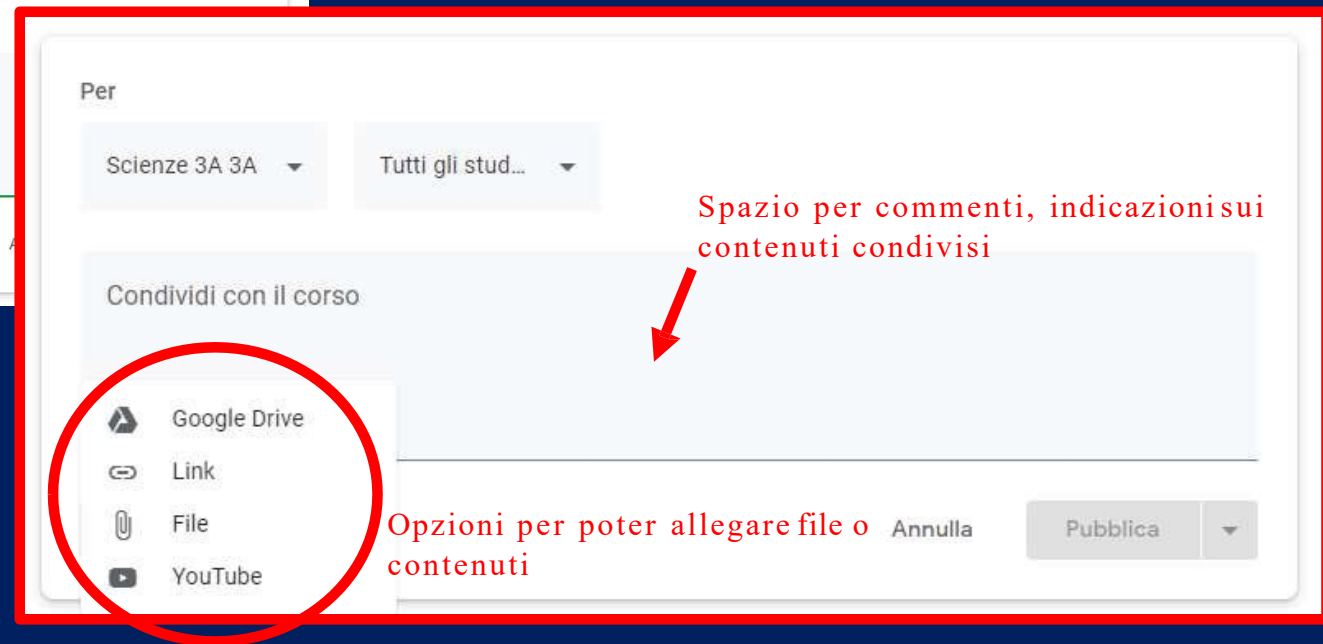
Per

Scienze 3A 3A

Tutti gli stud...

Spazio per commenti, indicazioni sui contenuti condivisi

Condividi con il corso

Google Drive

Link

File

YouTube

Opzioni per poter allegare file o contenuti

Annulla

Pubblica